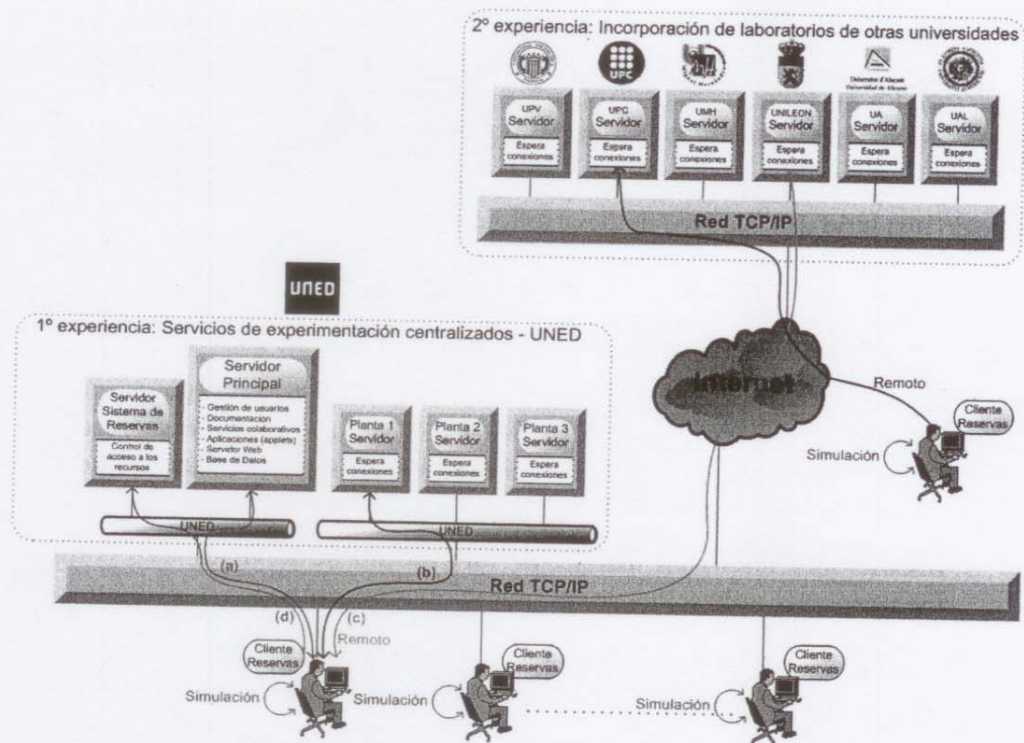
2º experiencia: Incorporación de laboratorios de otras universidades

UPC

Universitat d'Alacant
Universidad de Alicante

UPV
Servidor
Espera
conexiones

UPC
Servidor
Espera
conexiones

UMH
Servidor
Espera
conexiones

UNILEON
Servidor
Espera
conexiones

UA
Servidor
Espera
conexiones

UAL
Servidor
Espera
conexiones

Red TCP/IP

UNED

1º experiencia: Servicios de experimentación centralizados - UNED

Servidor
Sistema de
Reservas
Control de
acceso a los
recursos

Servidor
Principal
- Gestión de usuarios
- Documentación
- Servicios colaborativos
- Aplicaciones (applets)
- Servidor Web
- Base de Datos

Planta 1
Servidor
Espera
conexiones

Planta 2
Servidor
Espera
conexiones

Planta 3
Servidor
Espera
conexiones

UNED

UNED

Internet

Remoto

Cliente
Reservas

Simulación

(a)

(b)

Red TCP/IP

(d)

(c)

Remoto

Cliente
Reservas

Simulación

Simulación

Cliente
Reservas

Simulación

Cliente
Reservas